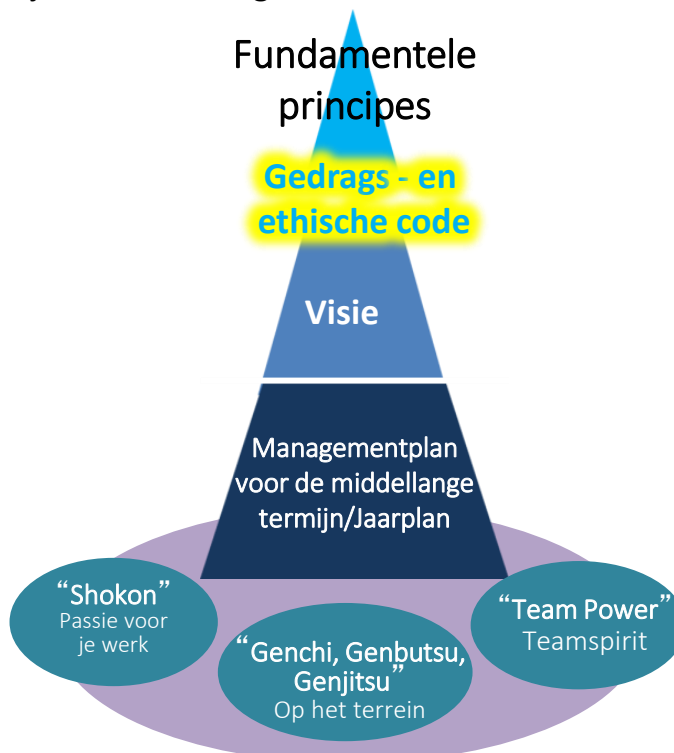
Fundamentele principes

Gedrags - en ethische code

Visie

Managementplan voor de middellange termijn/Jaarplan

“Shokon” Passie voor je werk

“Genchi, Genbutsu, Genjitsu” Op het terrein

“Team Power” Teamspirit